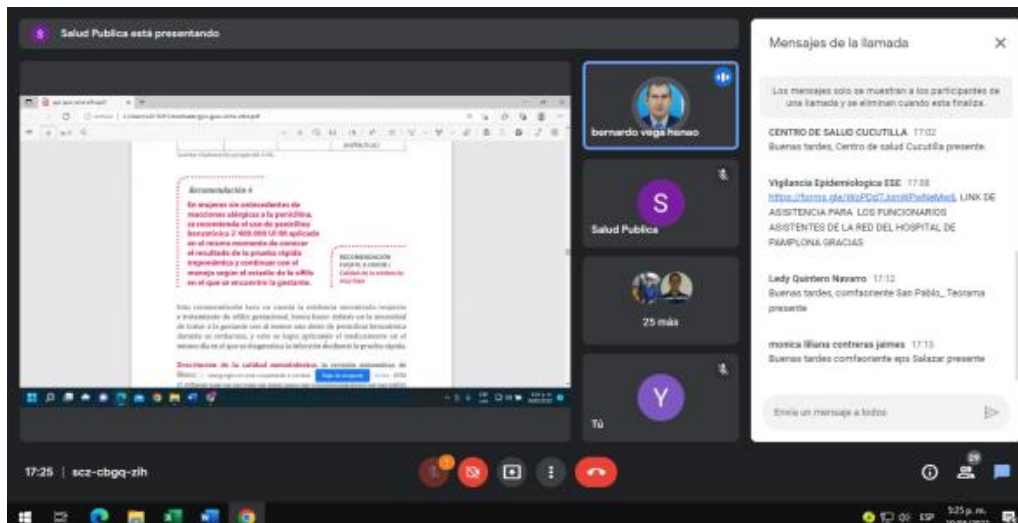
Salud Publica está presentando

Recomendación 4

En mujeres sin antecedentes de reacciones alérgicas a la penicilina, se recomienda el uso de penicilina benzatínica 2 400 000 UI IM aplicada en el mismo momento de conocer el resultado de la prueba rápida treponémica y continuar con el manejo según el estadío de la sífilis en el que se encuentre la gestante.

RECOMENDACIÓN FUERTE A FAVOR
Calidad de la evidencia muy baja

Esta recomendación tiene en cuenta la evidencia encontrada respecto a tratamiento de sífilis gestacional, hacia hacer énfasis en la necesidad de tratar a la gestante con al menos una dosis de penicilina benzatínica durante su embarazo, y esto se logra aplicando el medicamento en el mismo día en el que se diagnostica la infección mediante la prueba rápida.

Descripción de la calidad metodológica

Dejar de compartir

bernardo vega henao

Salud Publica

25 más

Tú

17:25 | scz-cbgq-zih

Mensajes de la llamada

Los mensajes solo se muestran a los participantes de una llamada y se eliminan cuando esta finaliza.

CENTRO DE SALUD CUCUTILLA 17:02
Buenas tardes, Centro de salud Cucutilla presente

Vigilancia Epidemiologica ESE 17:08
https://forms.gle/WoPDd7JsmWPwNeMw6 LINK DE ASISTENCIA PARA LOS FUNCIONARIOS ASISTENTES DE LA RED DEL HOSPITAL DE PAMPLONA GRACIAS

Lady Quintero Navarro 17:12
Buenas tardes, comfaoriente San Pablo_ Teorama presente

monica liliana contreras jaimes 17:13
Buenas tardes comfaoriente eps Salazar presente

Envía un mensaje a todos

29

ESP 5:25 p. m.